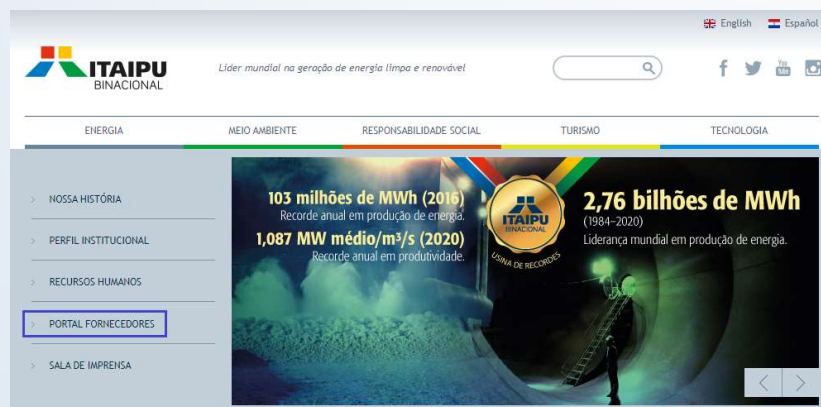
English Español

ITAIPU BINACIONAL

Líder mundial na geração de energia limpa e renovável

ENERGIA MEIO AMBIENTE RESPONSABILIDADE SOCIAL TURISMO TECNOLOGIA

NOSSA HISTÓRIA

PERFIL INSTITUCIONAL

RECURSOS HUMANOS

PORTAL FORNECEDORES

SALA DE IMPRENSA

103 milhões de MWh (2016)
Recorde anual em produção de energia.

1,087 MW médio/m³/s (2020)
Recorde anual em produtividade.

ITAIPU BINACIONAL
USINA DE RECORDES

2,76 bilhões de MWh
(1984–2020)
Liderança mundial em produção de energia.